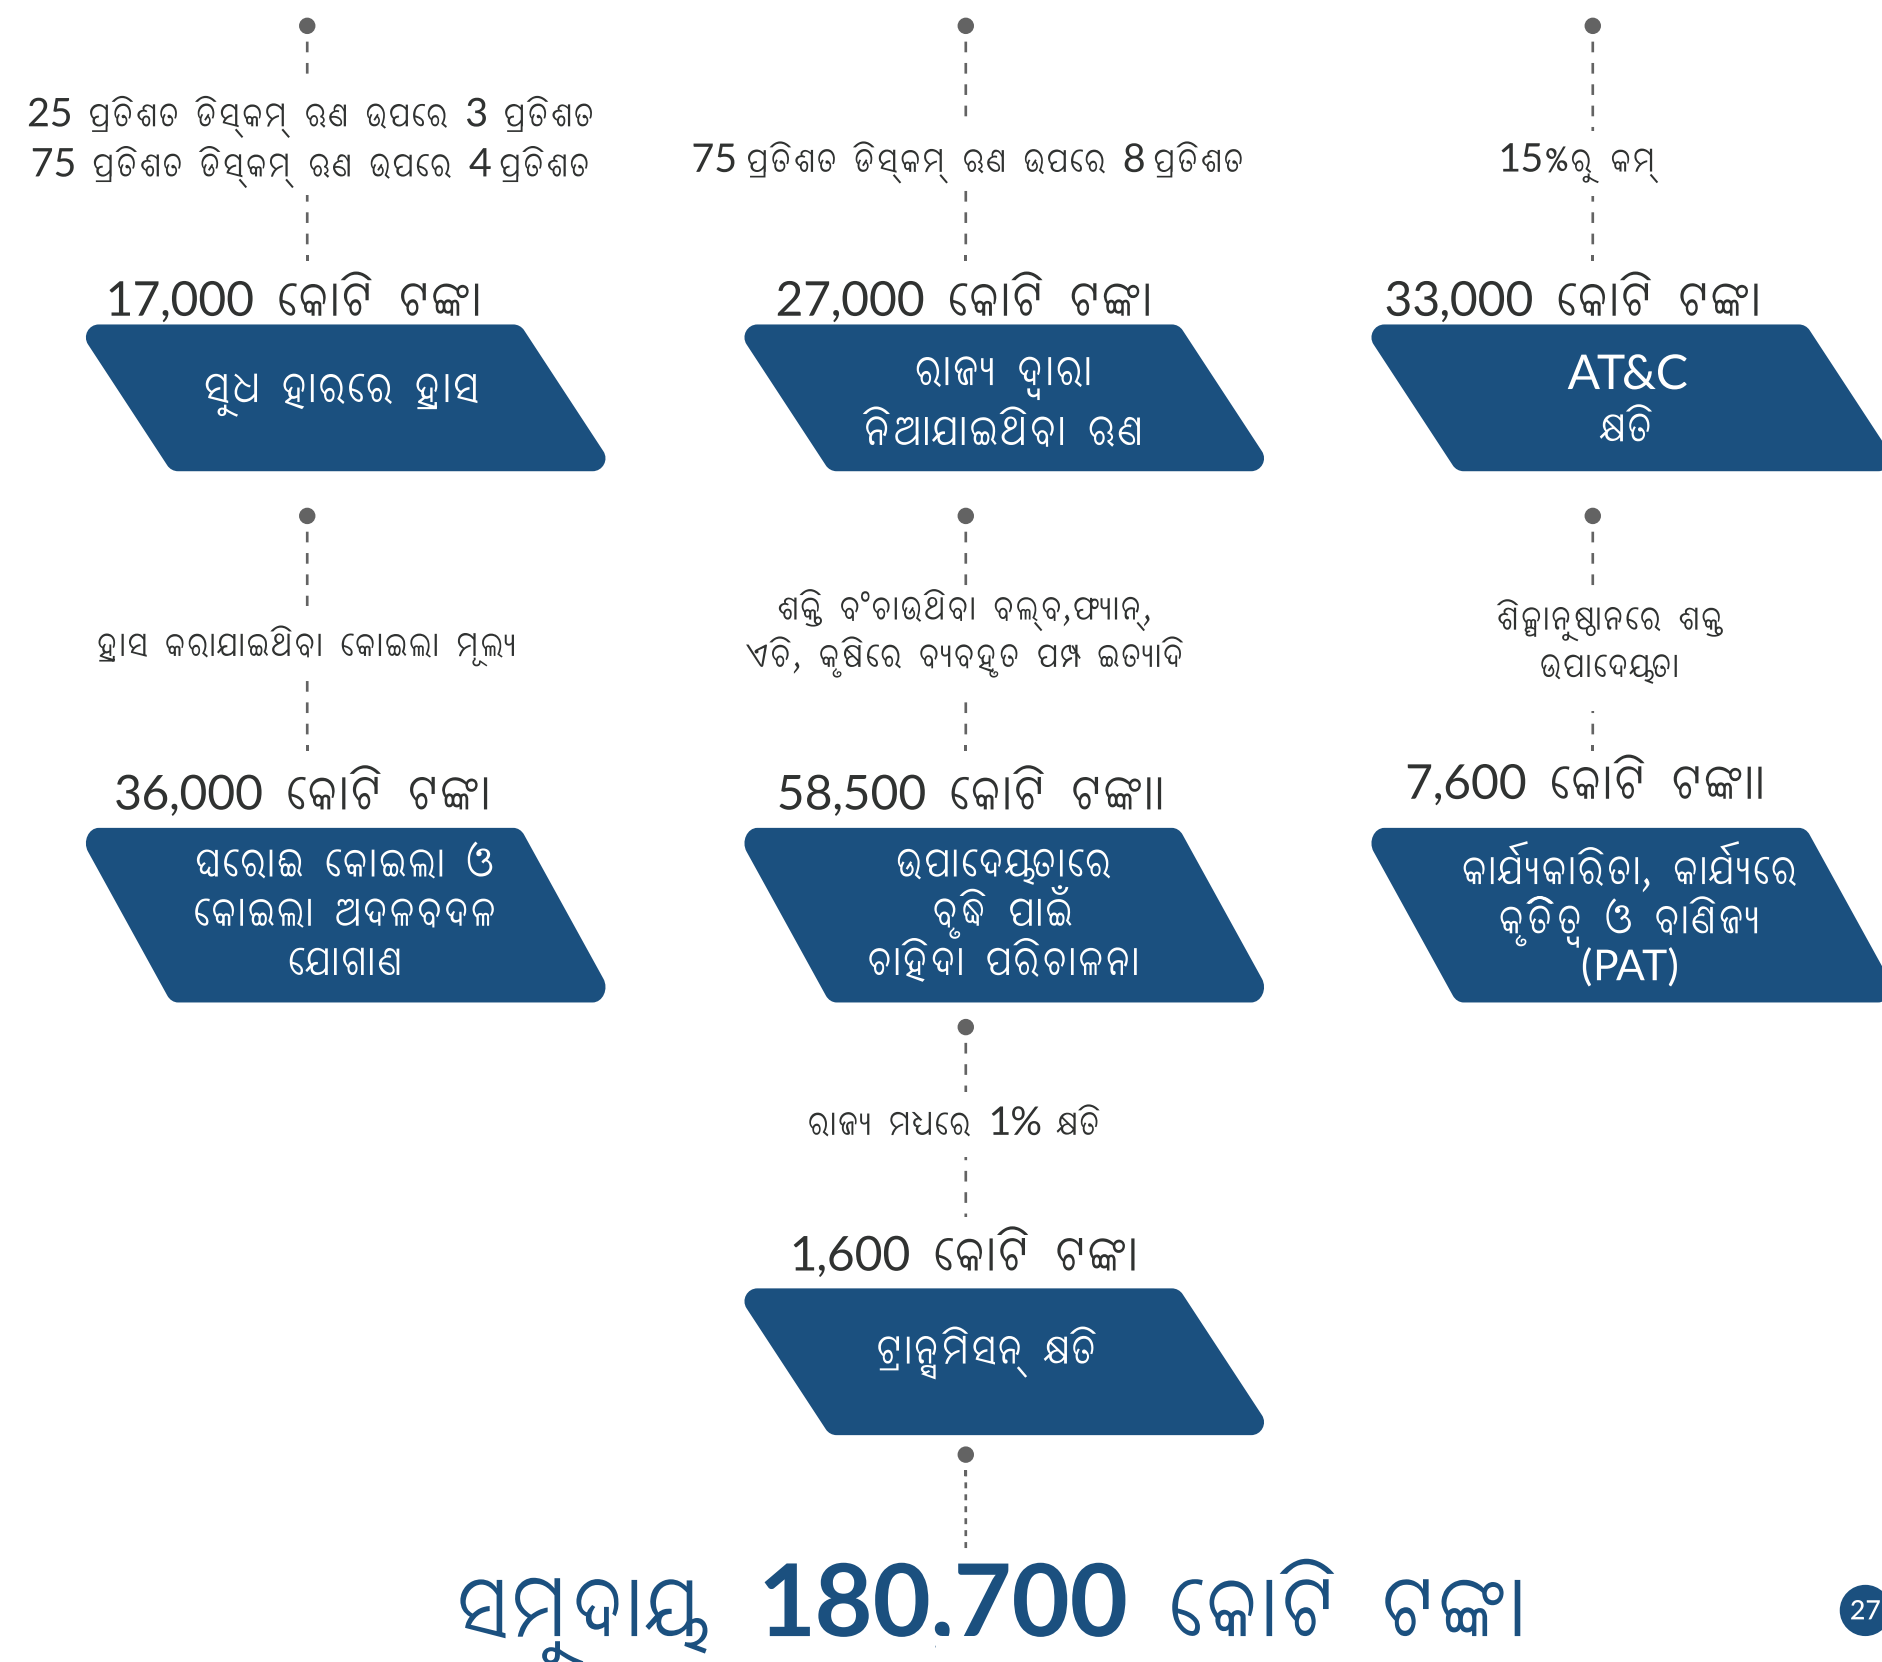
25 ପ୍ରତିଶତ ଡିସ୍କମ୍ ଋଣ ଉପରେ 3 ପ୍ରତିଶତ
75 ପ୍ରତିଶତ ଡିସ୍କମ୍ ଋଣ ଉପରେ 4 ପ୍ରତିଶତ

17,000 କୋଟି ଟଙ୍କା

ସୁଧ ହାରରେ ହ୍ରାସ

75 ପ୍ରତିଶତ ଡିସ୍କମ୍ ଋଣ ଉପରେ 8 ପ୍ରତିଶତ

27,000 କୋଟି ଟଙ୍କା

ରାଜ୍ୟ ଦ୍ୱାରା ନିଆଯାଇଥିବା ଋଣ

15%ରୁ କମ୍

33,000 କୋଟି ଟଙ୍କା

AT&C କ୍ଷତି

ହ୍ରାସ କରାଯାଇଥିବା କୋଇଲା ମୂଲ୍ୟ

36,000 କୋଟି ଟଙ୍କା

ଘରୋଇ କୋଇଲା ଓ କୋଇଲା ଅଦଳବଦଳ ଯୋଗାଣ

ଶକ୍ତି ବଂଚାଉଥିବା ବଲ୍ବ,ଫ୍ୟାନ୍, ଏସି, କୃଷିରେ ବ୍ୟବହୃତ ପମ୍ପ ଇତ୍ୟାଦି

58,500 କୋଟି ଟଙ୍କା।

ଉପାଦେୟତାରେ ବୃଦ୍ଧି ପାଇଁ ଚାହିଦା ପରିଚାଳନା

ଶିଳ୍ପାନୁଷ୍ଠାନରେ ଶକ୍ତି ଉପାଦେୟତା

7,600 କୋଟି ଟଙ୍କା।

କାର୍ଯ୍ୟକାରିତା, କାର୍ଯ୍ୟରେ କୃତିତ୍ୱ ଓ ବାଣିଜ୍ୟ (PAT)

ରାଜ୍ୟ ମଧ୍ୟରେ 1% କ୍ଷତି

1,600 କୋଟି ଟଙ୍କା

ଟ୍ରାନ୍ସମିସନ୍ କ୍ଷତି

ସମୁଦାୟ 180.700 କୋଟି ଟଙ୍କା

27